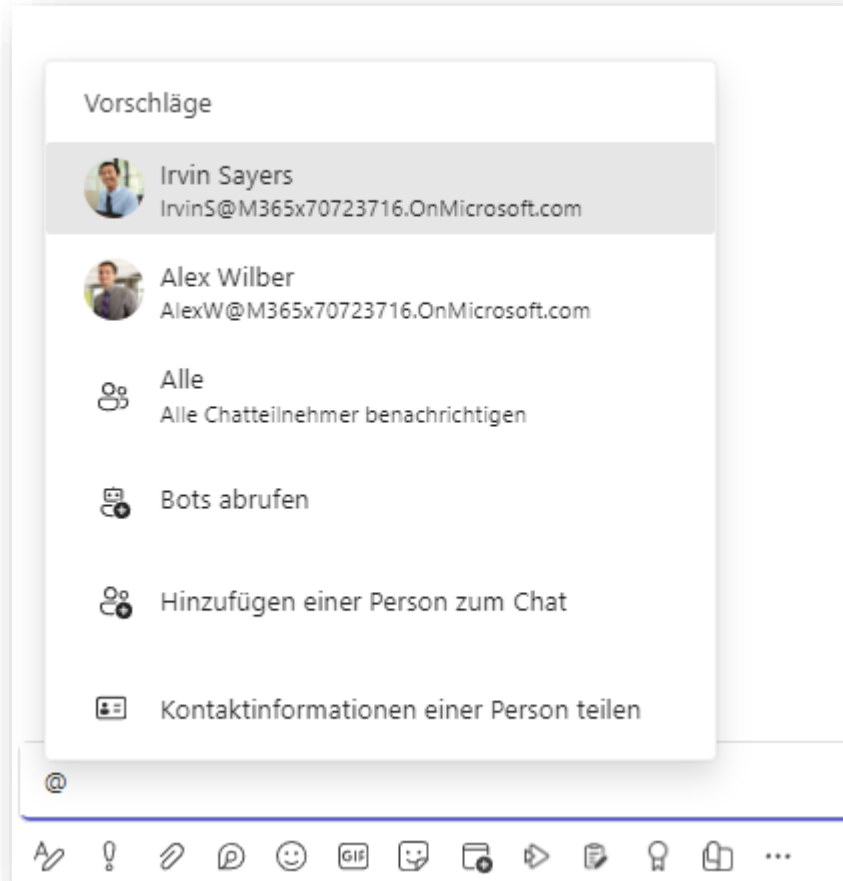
Vorschläge

Irvin Sayers
IrvinS@M365x70723716.OnMicrosoft.com

Alex Wilber
AlexW@M365x70723716.OnMicrosoft.com

Alle
Alle Chatteilnehmer benachrichtigen

Bots abrufen

Hinzufügen einer Person zum Chat

Kontaktinformationen einer Person teilen

@

GIF
...